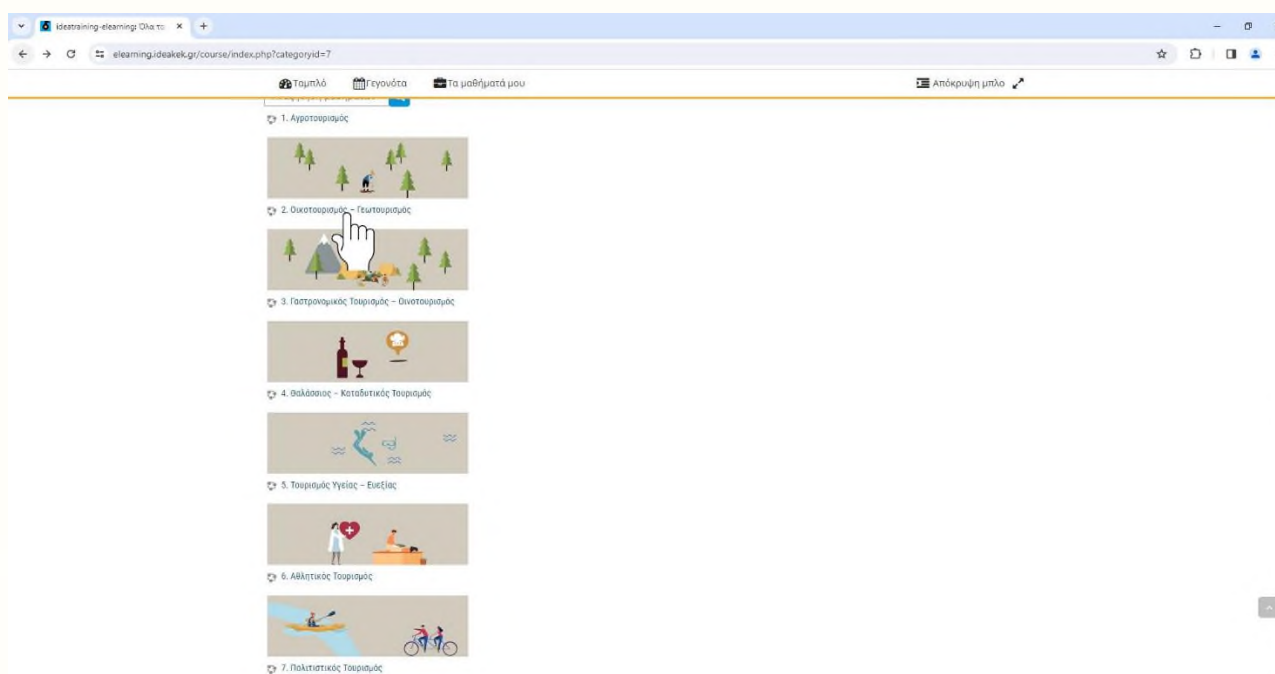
ideatraining-elearning: Όλα τα ×

elearning.ideakek.gr/course/index.php?categoryid=7

Ταμπλό Γεγονότα Τα μαθήματά μου

Απόκρυψη μπλο

1. Αγροτουρισμός

2. Οικοτουρισμός – Γεωτουρισμός

3. Γαστρονομικός Τουρισμός – Οινοτουρισμός

4. Θαλάσσιος – Καταδυτικός Τουρισμός

5. Τουρισμός Υγείας – Ευεξίας

6. Αθλητικός Τουρισμός

7. Πολιτιστικός Τουρισμός